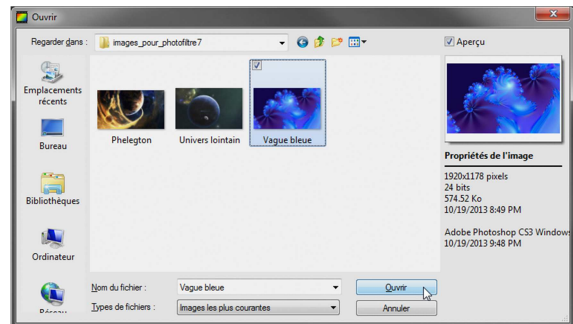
Ouvrir

Regarder dans : images_pour_photofiltre7

Aperçu

Emplacements récents

Bureau

Bibliothèques

Ordinateur

Réseau

Phelegton

Univers lointain

Vague bleue

Propriétés de l'image

1920x1178 pixels
24 bits
574.52 Ko
10/19/2013 8:49 PM

Adobe Photoshop CS3 Windows
10/19/2013 9:48 PM

Nom du fichier : Vague bleue

Types de fichiers : Images les plus courantes

Ouvrir

Annuler